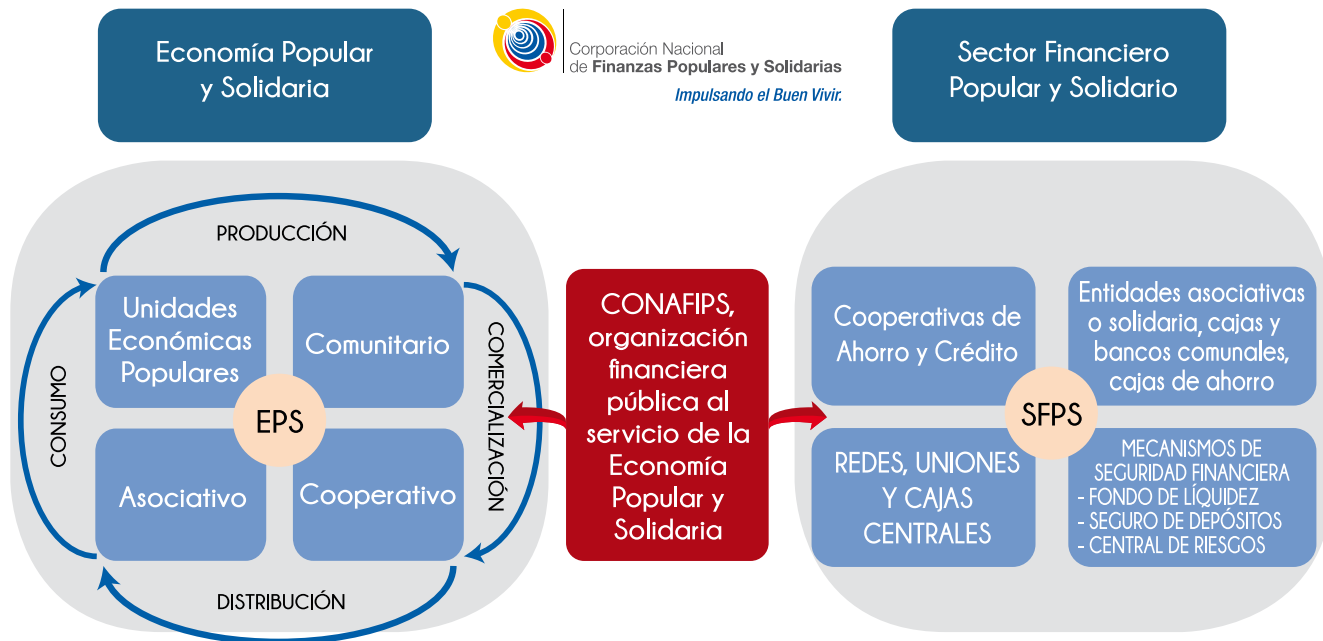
Economía Popular y Solidaria

Corporación Nacional de Finanzas Populares y Solidarias
Impulsando el Buen Vivir.

Sector Financiero Popular y Solidario

PRODUCCIÓN

CONSUMO

COMERCIALIZACIÓN

DISTRIBUCIÓN

Unidades Económicas Populares

Comunitario

EPS

Asociativo

Cooperativo

CONAFIPS, organización financiera pública al servicio de la Economía Popular y Solidaria

Cooperativas de Ahorro y Crédito

Entidades asociativas o solidaria, cajas y bancos comunales, cajas de ahorro

SFPS

REDES, UNIONES Y CAJAS CENTRALES

MECANISMOS DE SEGURIDAD FINANCIERA
- FONDO DE LÍQUIDEZ
- SEGURO DE DEPÓSITOS
- CENTRAL DE RIESGOS